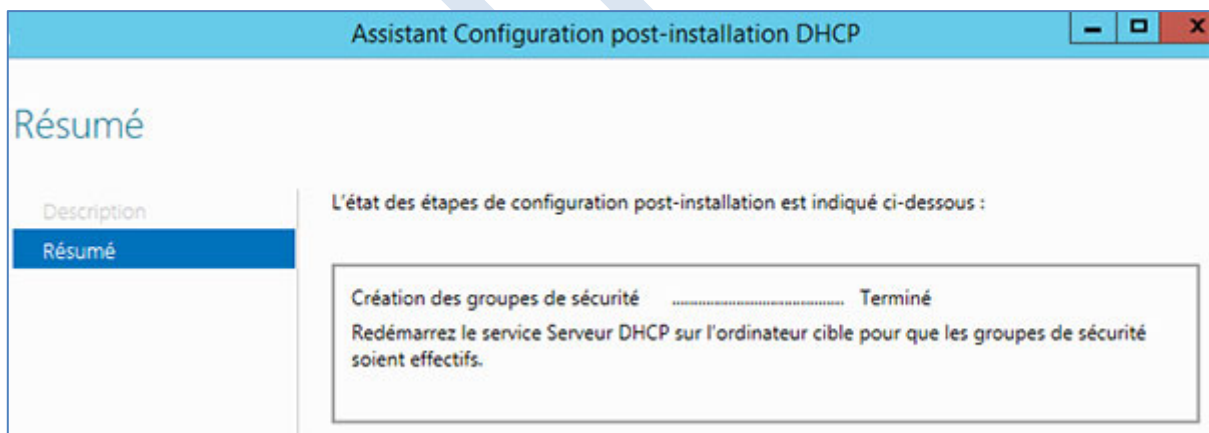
Assistant Configuration post-installation DHCP

Résumé

Description

Résumé

L'état des étapes de configuration post-installation est indiqué ci-dessous :

Création des groupes de sécurité ........................................ Terminé

Redémarrez le service Serveur DHCP sur l'ordinateur cible pour que les groupes de sécurité soient effectifs.